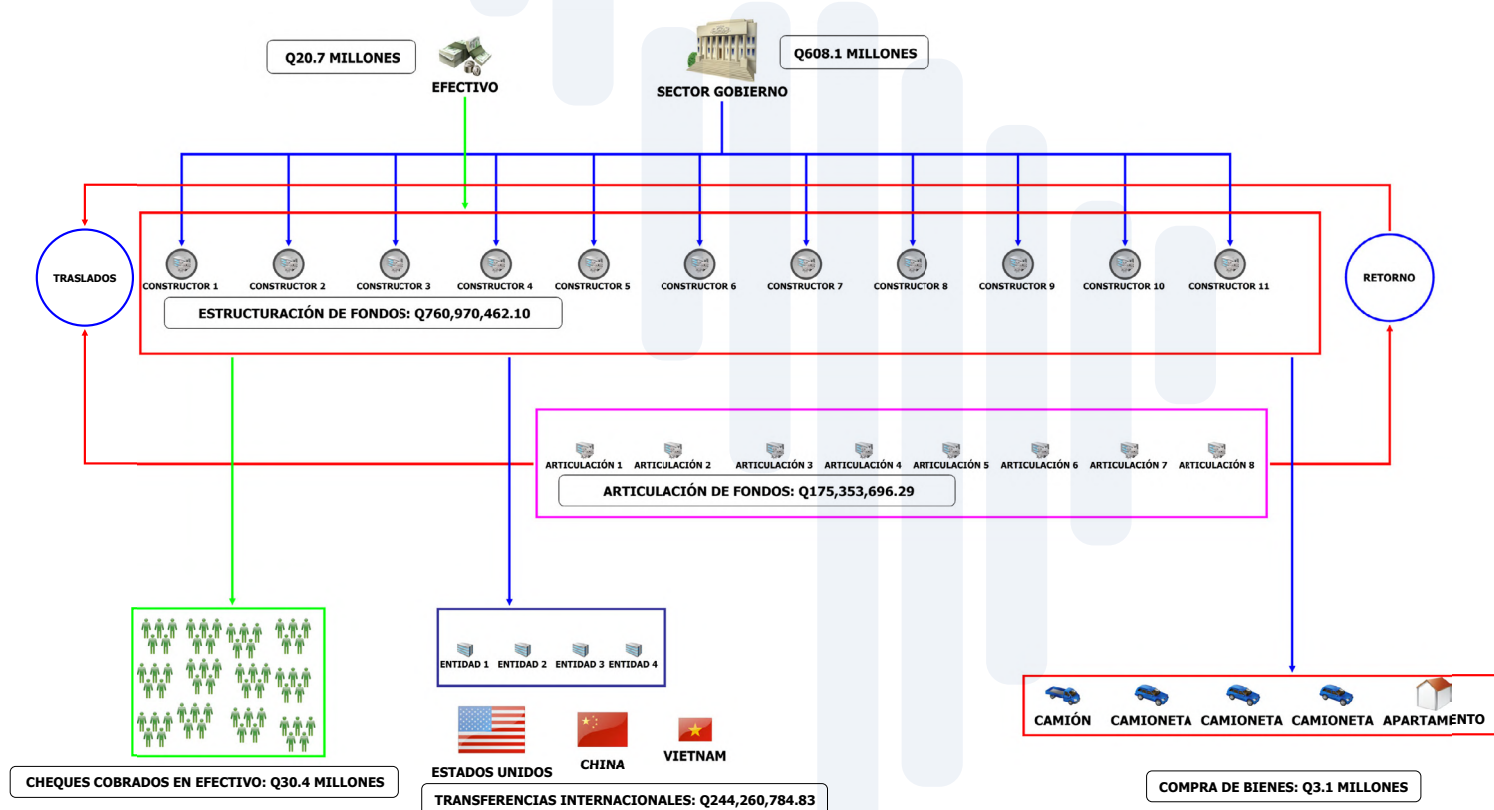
Q20.7 MILLONES

EFECTIVO

SECTOR GOBIERNO

Q608.1 MILLONES

TRASLADOS

CONSTRUCTOR 1 CONSTRUCTOR 2 CONSTRUCTOR 3 CONSTRUCTOR 4 CONSTRUCTOR 5 CONSTRUCTOR 6 CONSTRUCTOR 7 CONSTRUCTOR 8 CONSTRUCTOR 9 CONSTRUCTOR 10 CONSTRUCTOR 11

RETORNO

ESTRUCTURACIÓN DE FONDOS: Q760,970,462.10

ARTICULACIÓN 1 ARTICULACIÓN 2 ARTICULACIÓN 3 ARTICULACIÓN 4 ARTICULACIÓN 5 ARTICULACIÓN 6 ARTICULACIÓN 7 ARTICULACIÓN 8

ARTICULACIÓN DE FONDOS: Q175,353,696.29

ENTIDAD 1 ENTIDAD 2 ENTIDAD 3 ENTIDAD 4

ESTADOS UNIDOS CHINA VIETNAM

CAMIÓN CAMIONETA CAMIONETA CAMIONETA APARTAMENTO

CHEQUES COBRADOS EN EFECTIVO: Q30.4 MILLONES

TRANSFERENCIAS INTERNACIONALES: Q244,260,784.83

COMPRA DE BIENES: Q3.1 MILLONES